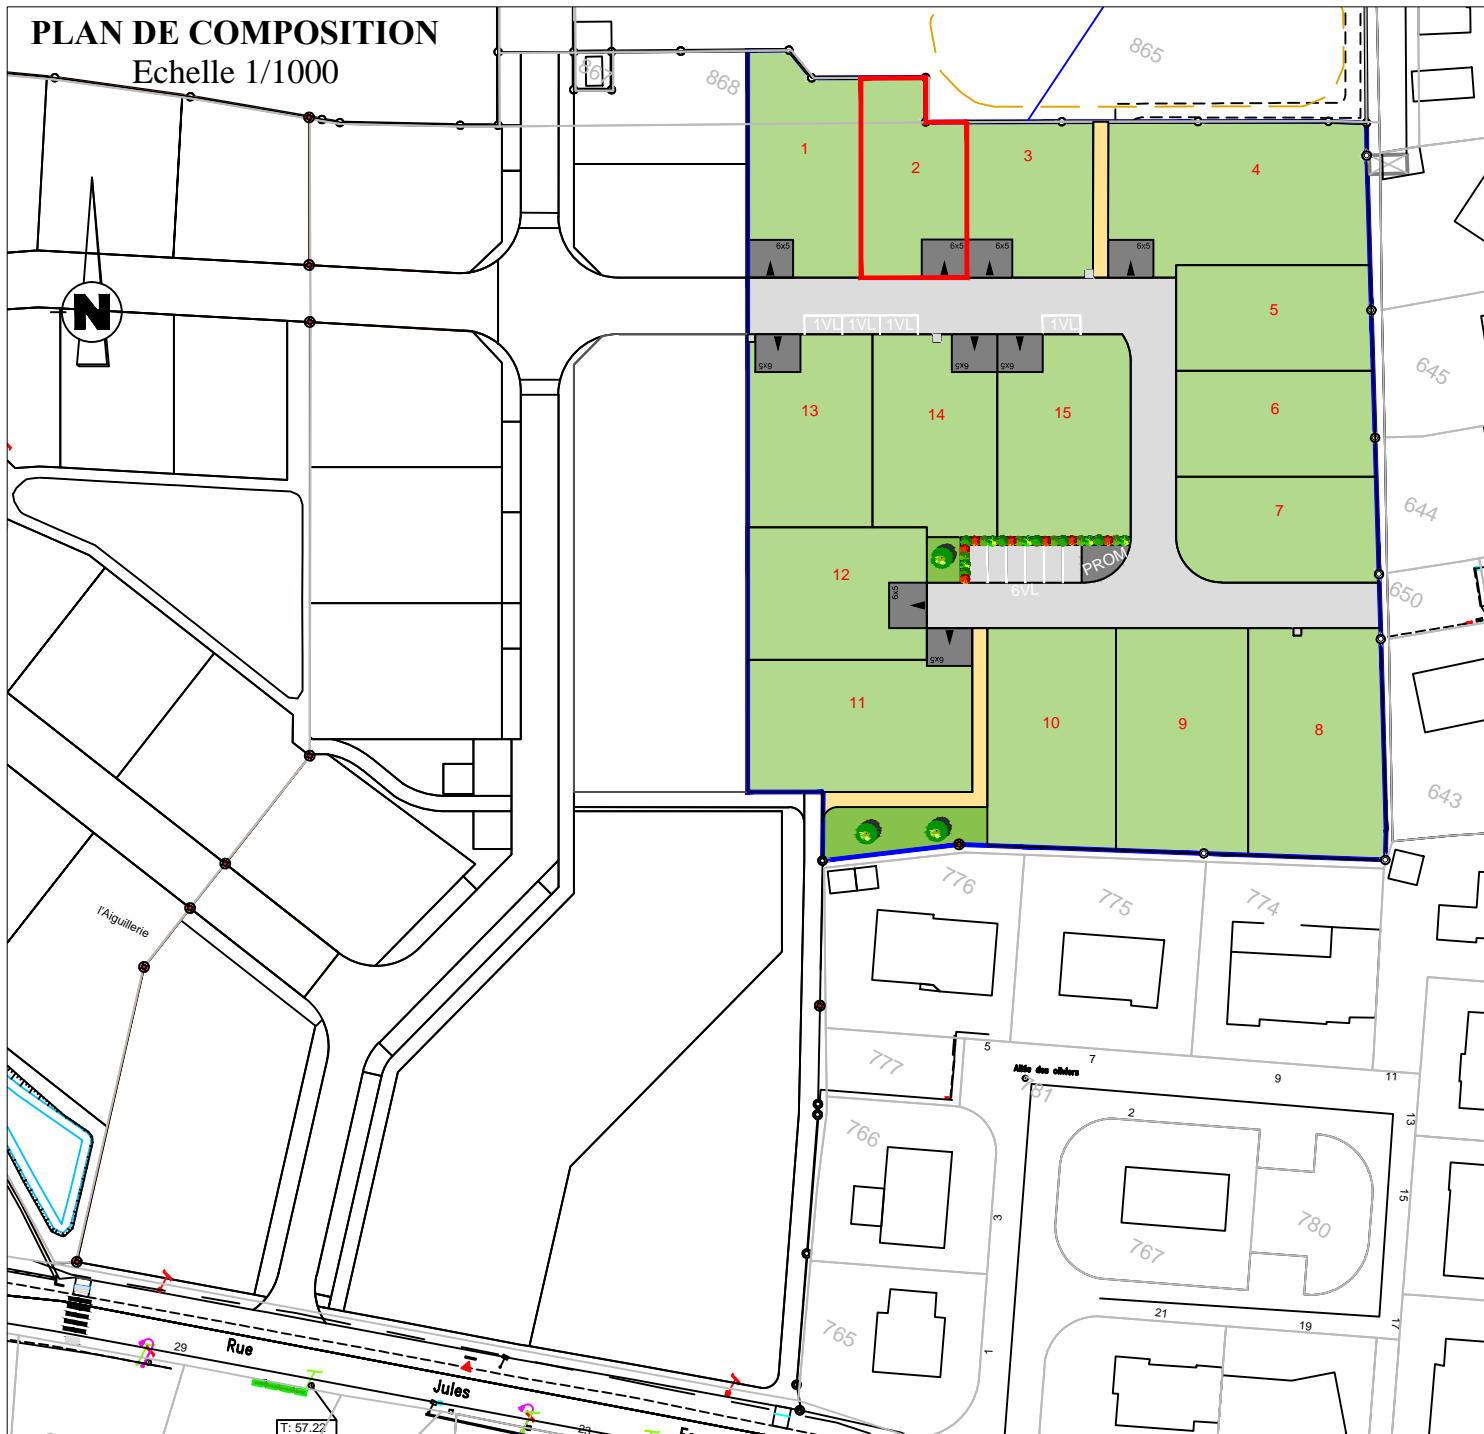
PLAN DE COMPOSITION
Echelle 1/1000

N

867
868
865

1
2
3
4
6x5
6x5
6x5
6x5
1VL
1VL
1VL
1VL
5x9
5x9
5x9
5
6
7
13
14
15
12
11
10
9
8
PROM
6VL
5x9
5x9

645
644
650
643
776
775
774
777
766
767
780
765
781

l'Aiguillerie

Allée des oliviers
5
7
9
11
13
15
17
2
3
1
21
19

Rue
Jules
29
23
T: 57.22